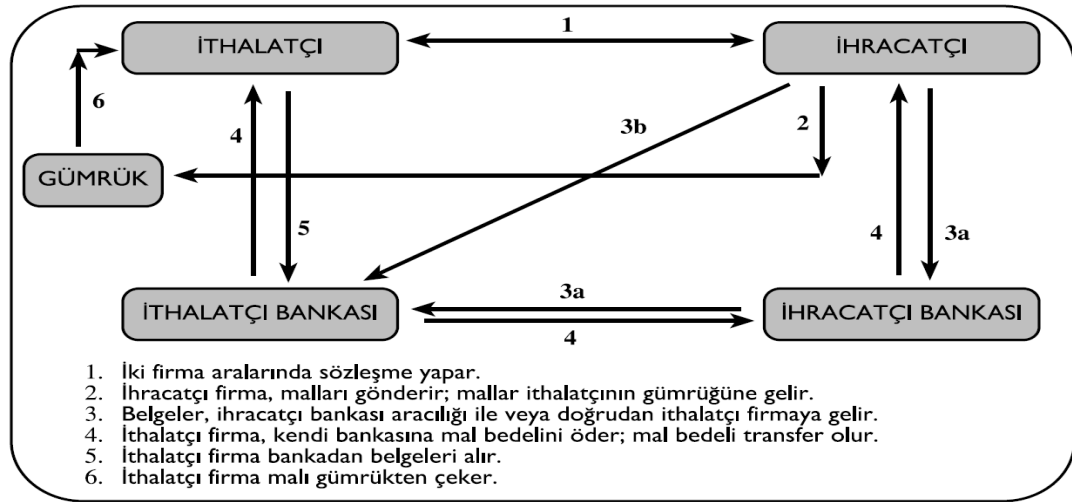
İTHALATÇI

1

İHRACATÇI

6

4

3b

2

GÜMRÜK

5

4

3a

İTHALATÇI BANKASI

3a

4

İHRACATÇI BANKASI

1. İki firma aralarında sözleşme yapar.
2. İhracatçı firma, malları gönderir; mallar ithalatçının gümrüğüne gelir.
3. Belgeler, ihracatçı bankası aracılığı ile veya doğrudan ithalatçı firmaya gelir.
4. İthalatçı firma, kendi bankasına mal bedelini öder; mal bedeli transfer olur.
5. İthalatçı firma bankadan belgeleri alır.
6. İthalatçı firma malı gümrükten çeker.